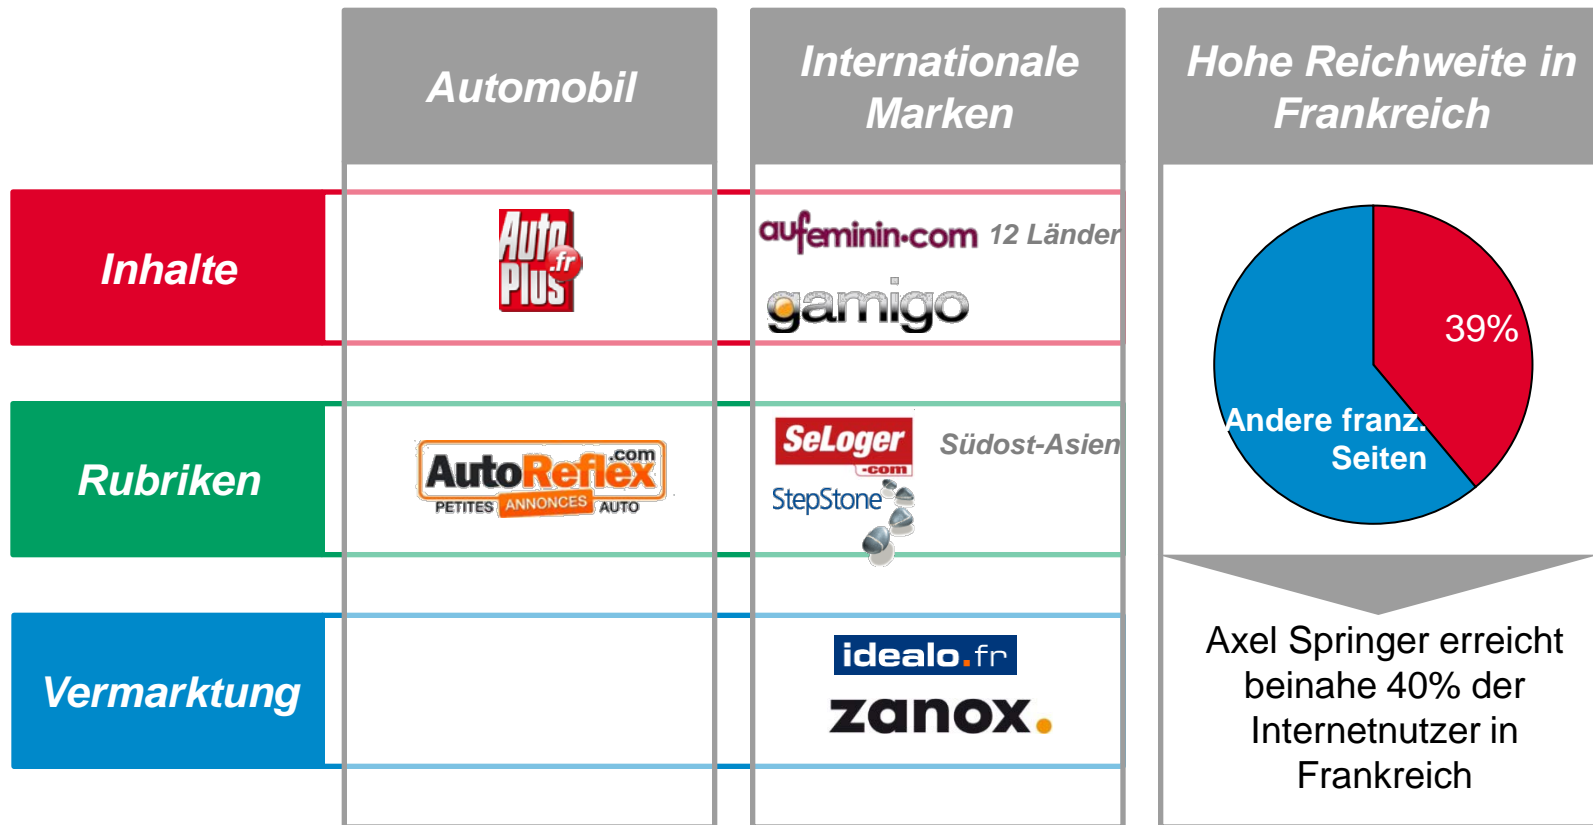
| | Automobil | Internationale Marken | Hohe Reichweite in Frankreich |
|---|---|---|---|
| Inhalte | Auto Plus .fr | aufeminin.com 12 Länder<br>gamigo | |
| Rubriken | AutoReflex .com PETITES ANNONCES AUTO | SeLoger .com Südost-Asien<br>StepStone | |
| Vermarktung | | idealo.fr<br>zanox. | |

39%

Andere franz. Seiten

Axel Springer erreicht beinahe 40% der Internetnutzer in Frankreich